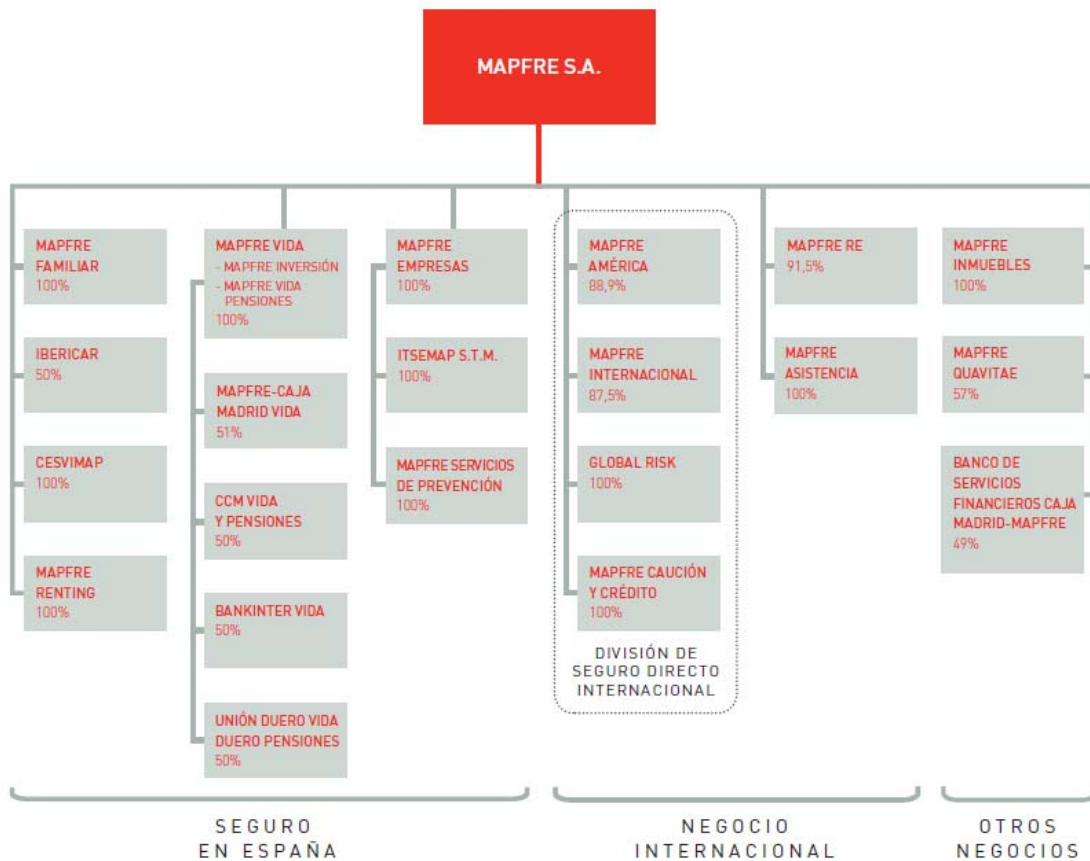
MAPFRE S.A.

MAPFRE FAMILIAR
100%

IBERICAR
50%

CESVIMAP
100%

MAPFRE RENTING
100%

MAPFRE VIDA
- MAPFRE INVERSIÓN
- MAPFRE VIDA PENSIONES
100%

MAPFRE-CAJA MADRID VIDA
51%

CCM VIDA Y PENSIONES
50%

BANKINTER VIDA
50%

UNIÓN DUERO VIDA DUERO PENSIONES
50%

MAPFRE EMPRESAS
100%

ITSEMAP S.T.M.
100%

MAPFRE SERVICIOS DE PREVENCIÓN
100%

MAPFRE AMÉRICA
88,9%

MAPFRE INTERNACIONAL
87,5%

GLOBAL RISK
100%

MAPFRE CAUCIÓN Y CRÉDITO
100%

DIVISIÓN DE SEGURO DIRECTO INTERNACIONAL

MAPFRE RE
91,5%

MAPFRE ASISTENCIA
100%

MAPFRE INMUEBLES
100%

MAPFRE QUAVITAE
57%

BANCO DE SERVICIOS FINANCIEROS CAJA MADRID-MAPFRE
49%

SEGURO EN ESPAÑA

NEGOCIO INTERNACIONAL

OTROS NEGOCIOS